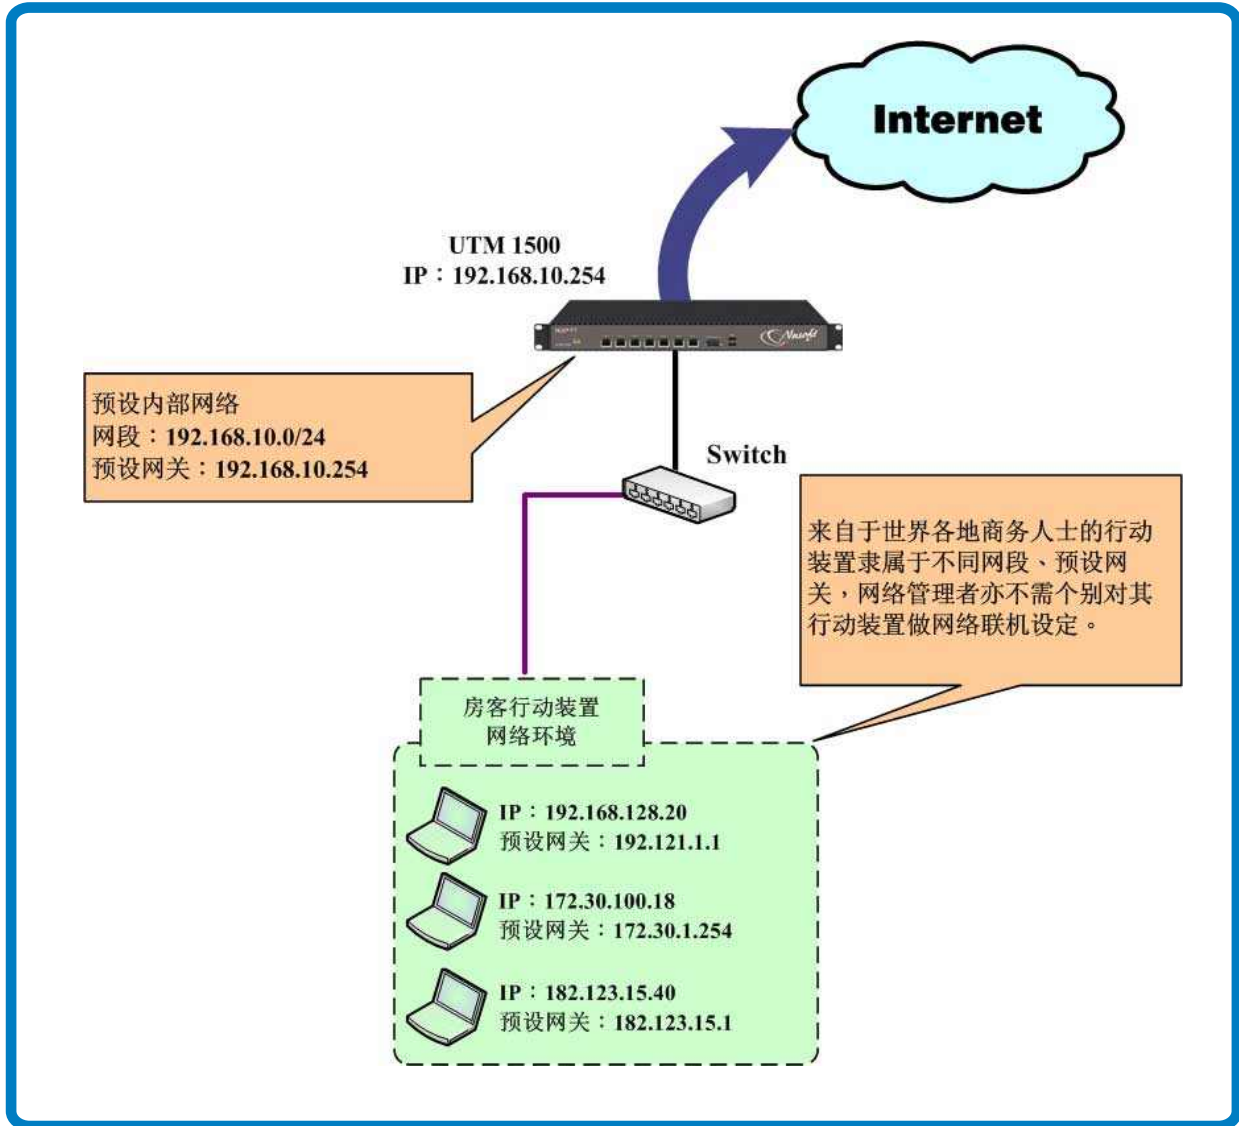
Internet

UTM 1500
IP：192.168.10.254

Nusoft

预设内部网络
网段：192.168.10.0/24
预设网关：192.168.10.254

Switch

来自于世界各地商务人士的行动装置隶属于不同网段、预设网关，网络管理者亦不需个别对其行动装置做网络联机设定。

房客行动装置
网络环境

IP：192.168.128.20
预设网关：192.121.1.1

IP：172.30.100.18
预设网关：172.30.1.254

IP：182.123.15.40
预设网关：182.123.15.1